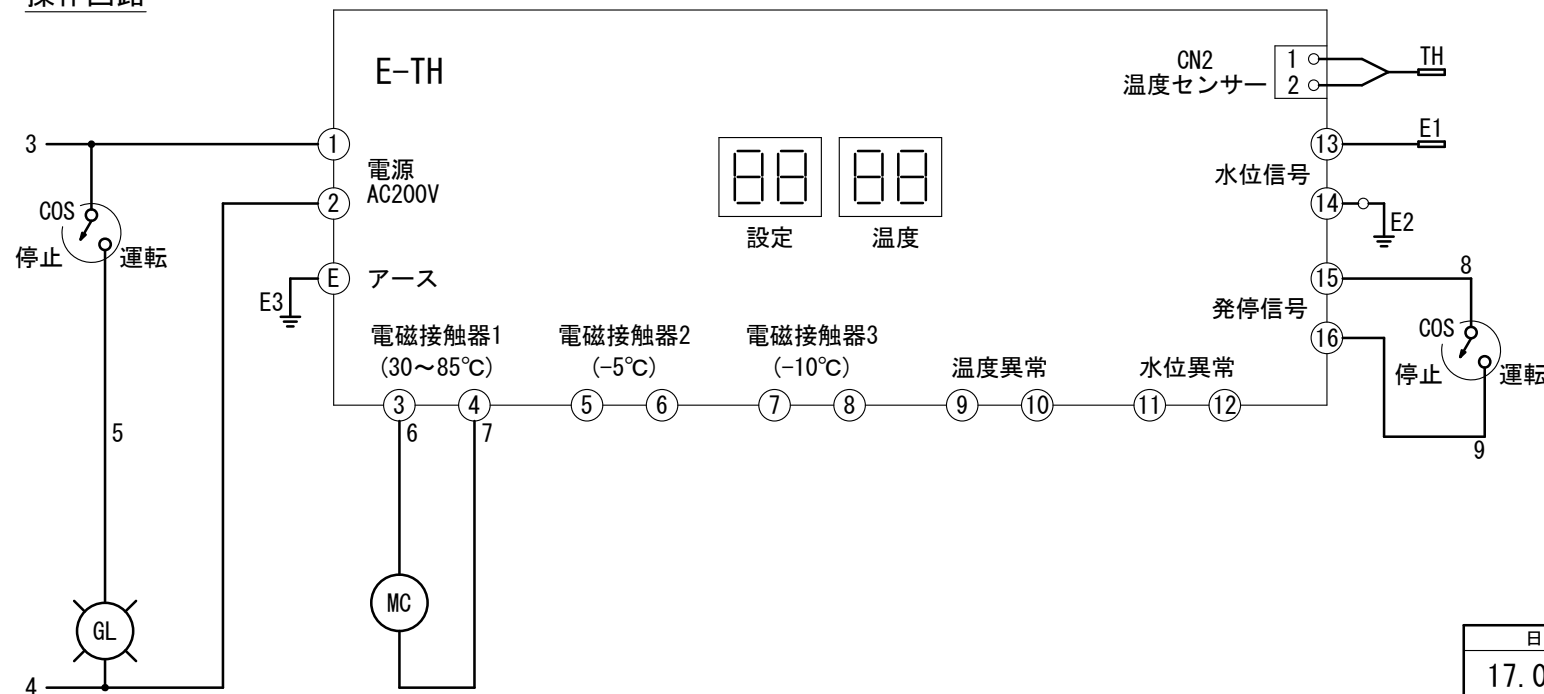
操作回路

E-TH

CN2
温度センサー
1
2
TH

3
①
電源
AC200V
②
COS
停止
運転
E
アース
E3

設定
温度

⑬
E1
水位信号
⑭
E2
⑮
8
発停信号
⑯
COS
停止
運転
9

電磁接触器1
(30～85℃)
電磁接触器2
(-5℃)
電磁接触器3
(-10℃)
温度異常
水位異常

③ ④ ⑤ ⑥ ⑦ ⑧ ⑨ ⑩ ⑪ ⑫

5
6
7

MC

GL

4

日
17.0